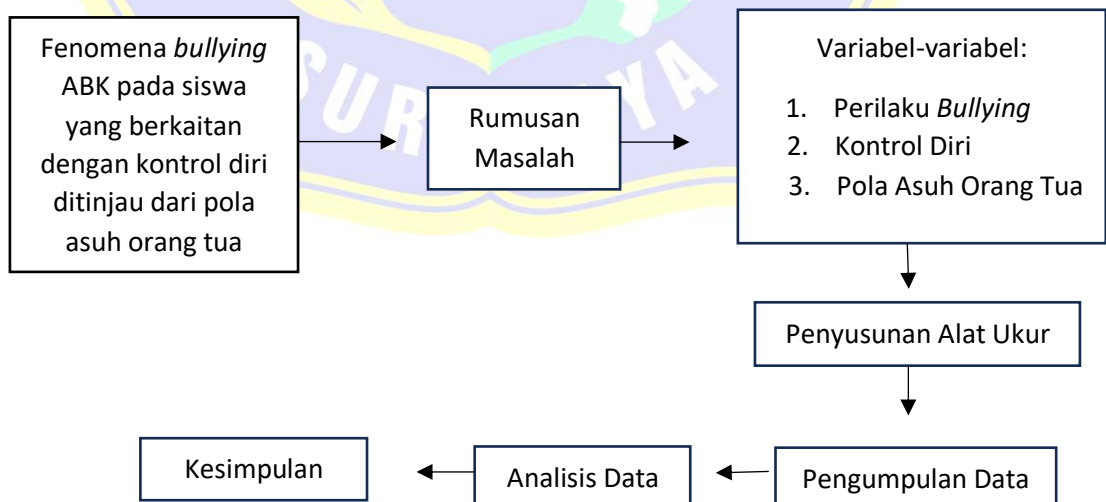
Fenomena *bullying* ABK pada siswa yang berkaitan dengan kontrol diri ditinjau dari pola asuh orang tua

Rumusan Masalah

Variabel-variabel:

1. Perilaku *Bullying*
2. Kontrol Diri
3. Pola Asuh Orang Tua

Penyusunan Alat Ukur

Pengumpulan Data

Analisis Data

Kesimpulan

SURABAYA